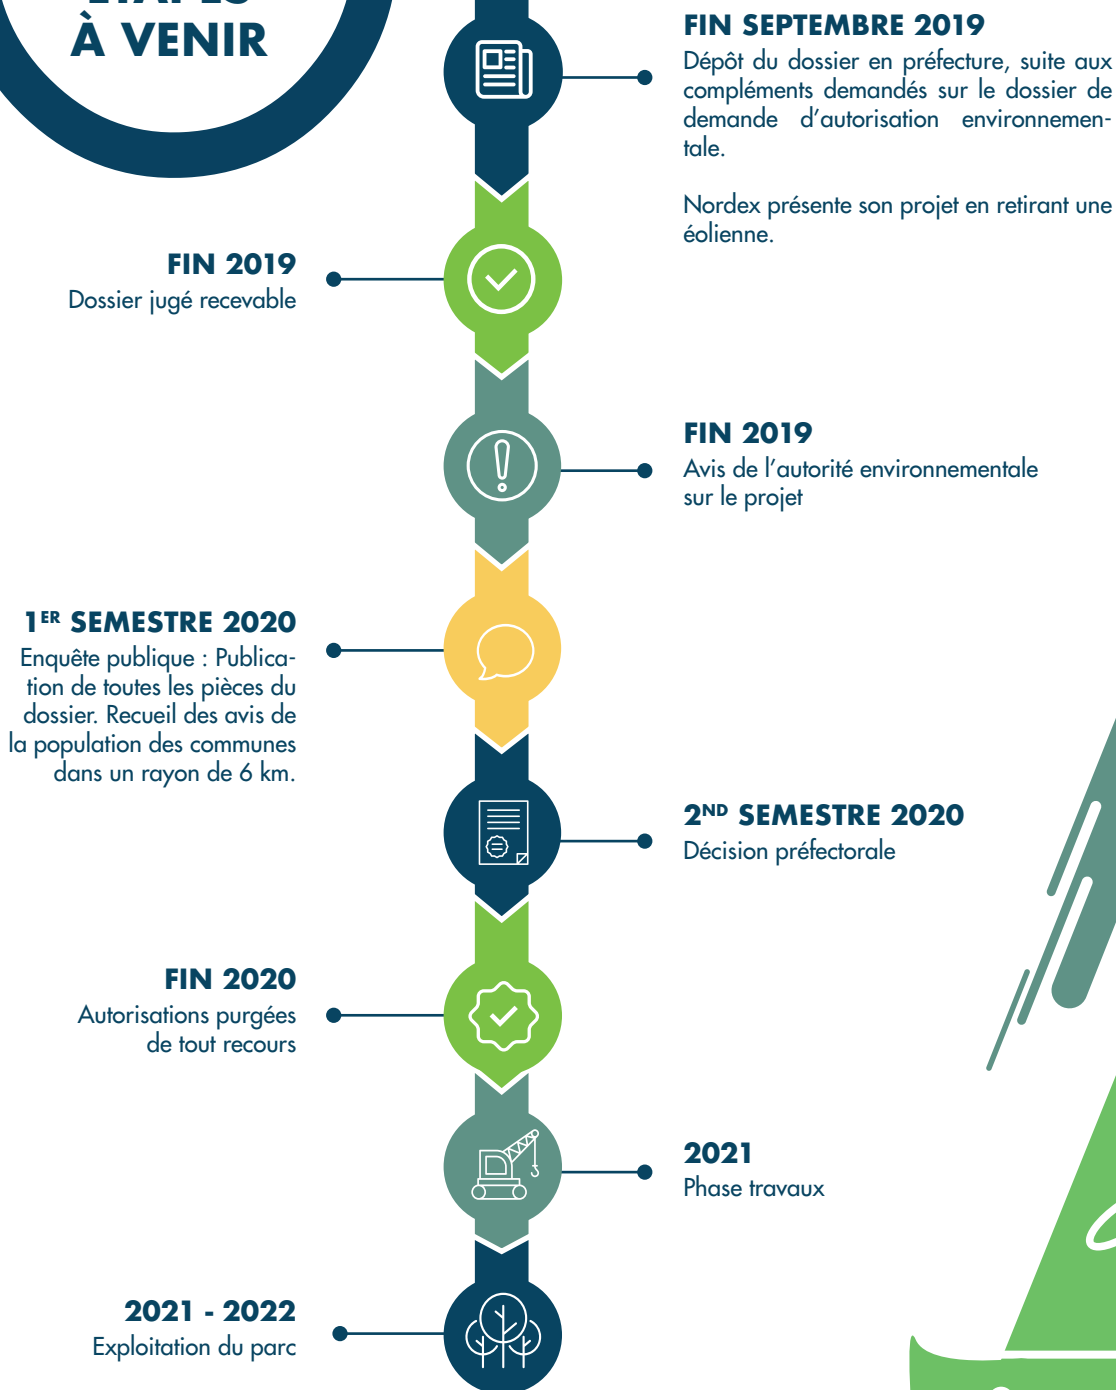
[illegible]
À VENIR

FIN SEPTEMBRE 2019
Dépôt du dossier en préfecture, suite aux compléments demandés sur le dossier de demande d'autorisation environnementale.

Nordex présente son projet en retirant une éolienne.

FIN 2019
Dossier jugé recevable

FIN 2019
Avis de l'autorité environnementale sur le projet

1$^{ER}$ SEMESTRE 2020
Enquête publique : Publication de toutes les pièces du dossier. Recueil des avis de la population des communes dans un rayon de 6 km.

2$^{ND}$ SEMESTRE 2020
Décision préfectorale

FIN 2020
Autorisations purgées de tout recours

2021
Phase travaux

2021 - 2022
Exploitation du parc